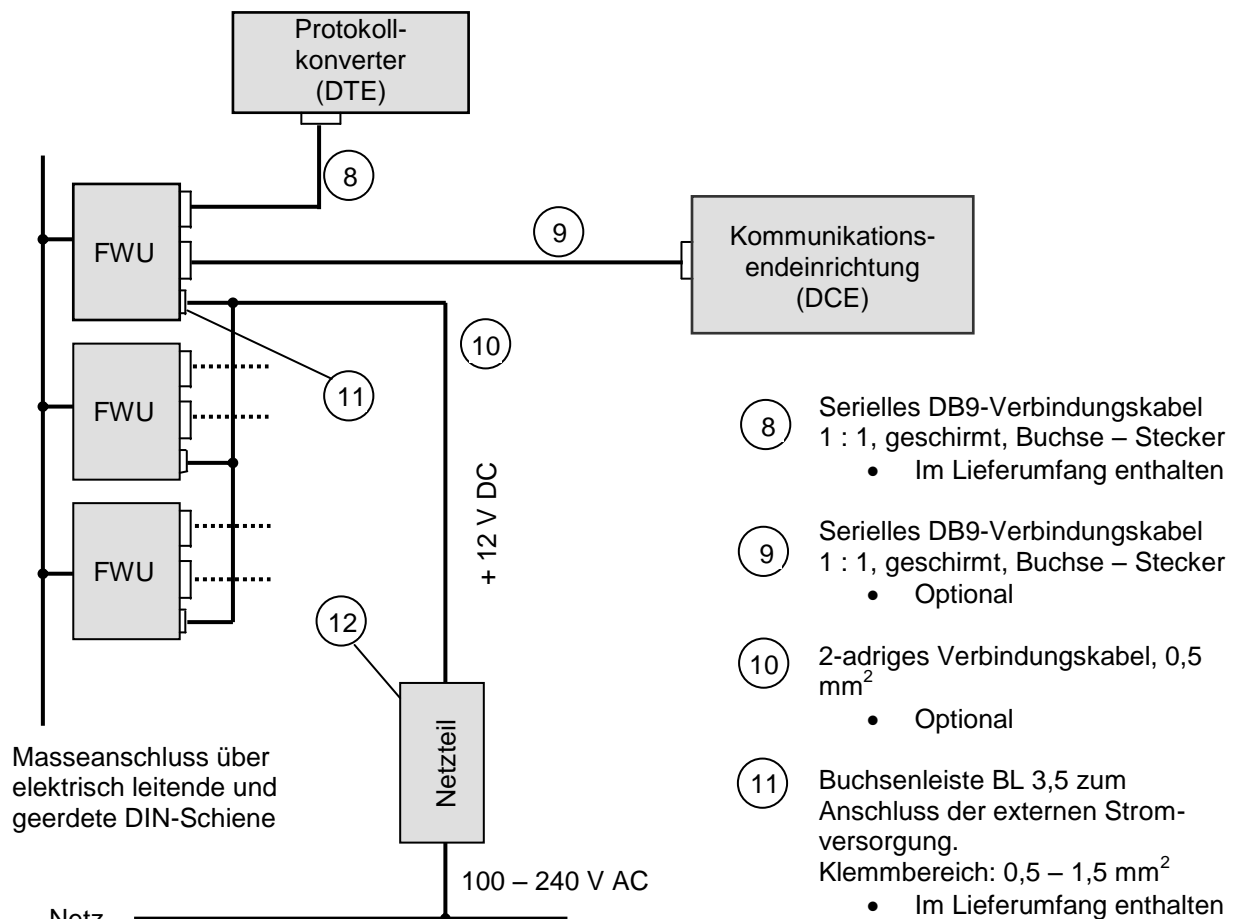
Protokollkonverter
(DTE)

8

FWU

9

Kommunikationsendeinrichtung
(DCE)

10

11

FWU

FWU

+ 12 V DC

12

Netzteil

Masseanschluss über elektrisch leitende und geerdete DIN-Schiene

100 – 240 V AC

Netz

8 Serielles DB9-Verbindungskabel 1 : 1, geschirmt, Buchse – Stecker
• Im Lieferumfang enthalten

9 Serielles DB9-Verbindungskabel 1 : 1, geschirmt, Buchse – Stecker
• Optional

10 2-adriges Verbindungskabel, 0,5 $mm^2$
• Optional

11 Buchsenleiste BL 3,5 zum Anschluss der externen Stromversorgung.
Klemmbereich: 0,5 – 1,5 $mm^2$
• Im Lieferumfang enthalten